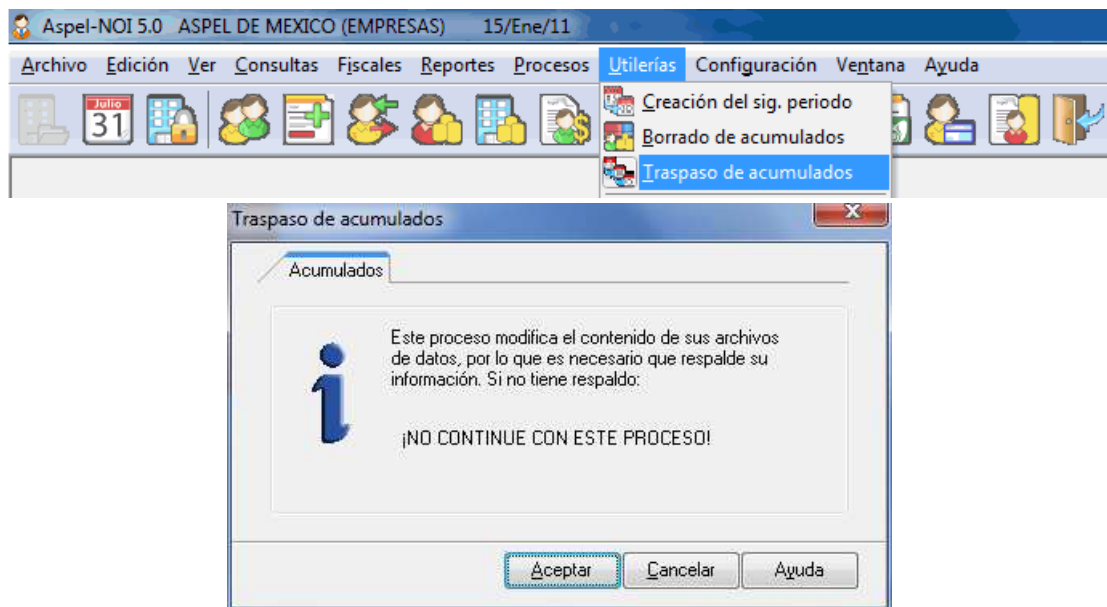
Aspel-NOI 5.0 ASPEL DE MEXICO (EMPRESAS) 15/Ene/11

Archivo Edición Ver Consultas Fiscales Reportes Procesos Utilerías Configuración Ventana Ayuda

Julio 31

Creación del sig. periodo
Borrado de acumulados
Traspaso de acumulados

Traspaso de acumulados

Acumulados

Este proceso modifica el contenido de sus archivos de datos, por lo que es necesario que respalde su información. Si no tiene respaldo:

¡NO CONTINUE CON ESTE PROCESO!

Aceptar Cancelar Ayuda